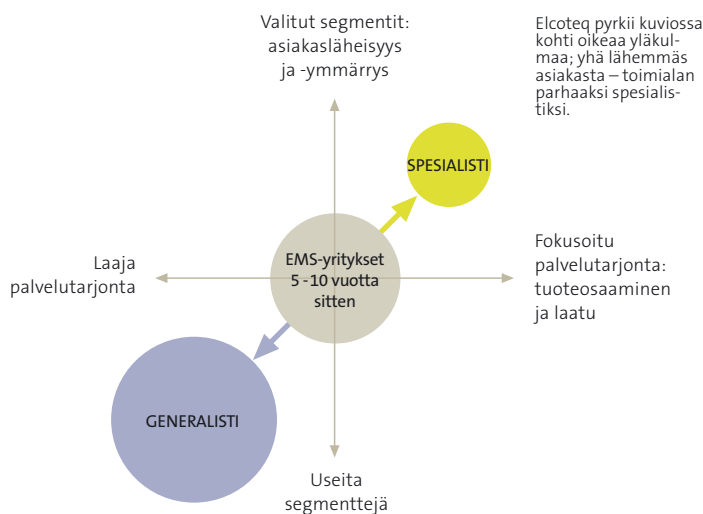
Valitut segmentit: asiakasläheisyys ja -ymmärrys

Elcoteq pyrkii kuviossa kohti oikeaa yläkulmaa; yhä lähemmäs asiakasta – toimialan parhaaksi spesialistiksi.

SPESIALISTI

Laaja palvelutarjonta

EMS-yritykset 5 -10 vuotta sitten

Fokusoitu palvelutarjonta: tuoteosaaminen ja laatu

GENERALISTI

Useita segmenttejä